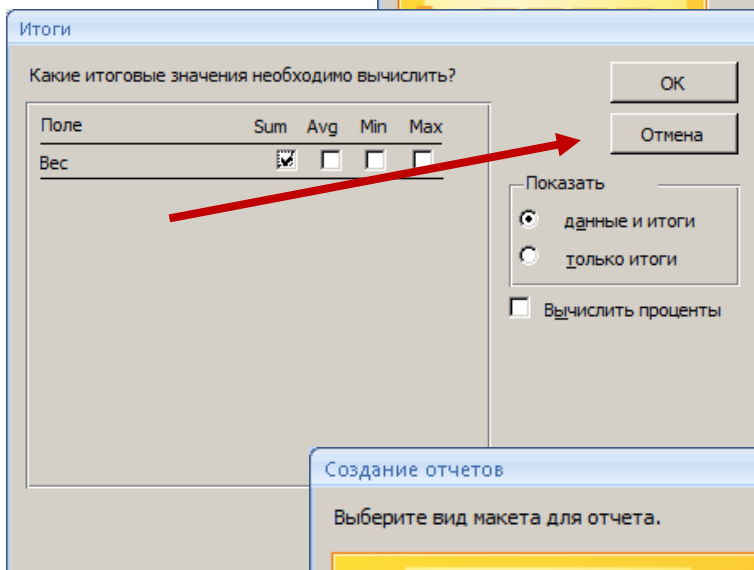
Итоги

Какие итоговые значения необходимо вычислить?

| Поле | Sum | Avg | Min | Max |
|---|---|---|---|---|
| Вес | ☑ | ☐ | ☐ | ☐ |

OK

Отмена

Показать

данные и итоги

только итоги

Вычислить проценты

Создание отчетов

Выберите вид макета для отчета.